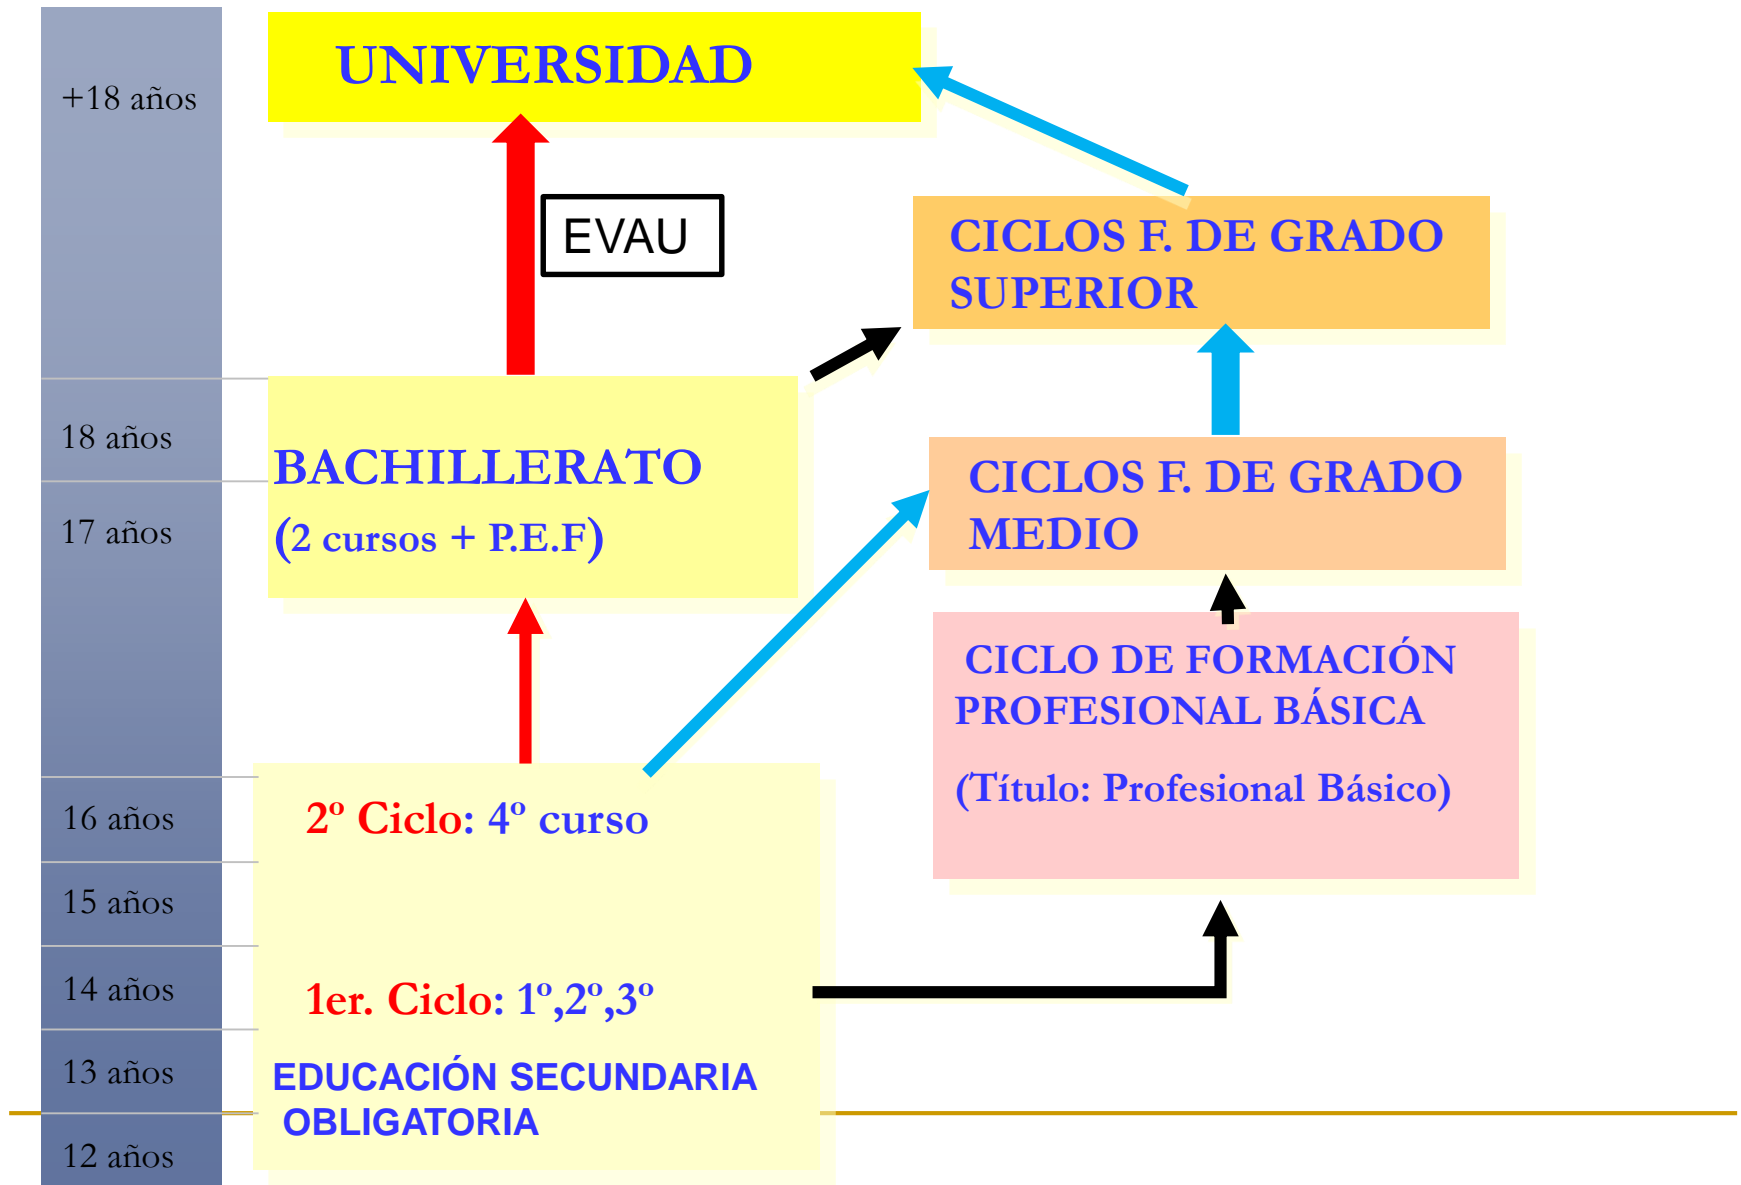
+18 años

UNIVERSIDAD

EVAU

CICLOS F. DE GRADO SUPERIOR

18 años

17 años

BACHILLERATO

(2 cursos + P.E.F)

CICLOS F. DE GRADO MEDIO

CICLO DE FORMACIÓN PROFESIONAL BÁSICA

(Título: Profesional Básico)

16 años

15 años

14 años

13 años

12 años

2º Ciclo: 4º curso

1er. Ciclo: 1º,2º,3º

EDUCACIÓN SECUNDARIA OBLIGATORIA